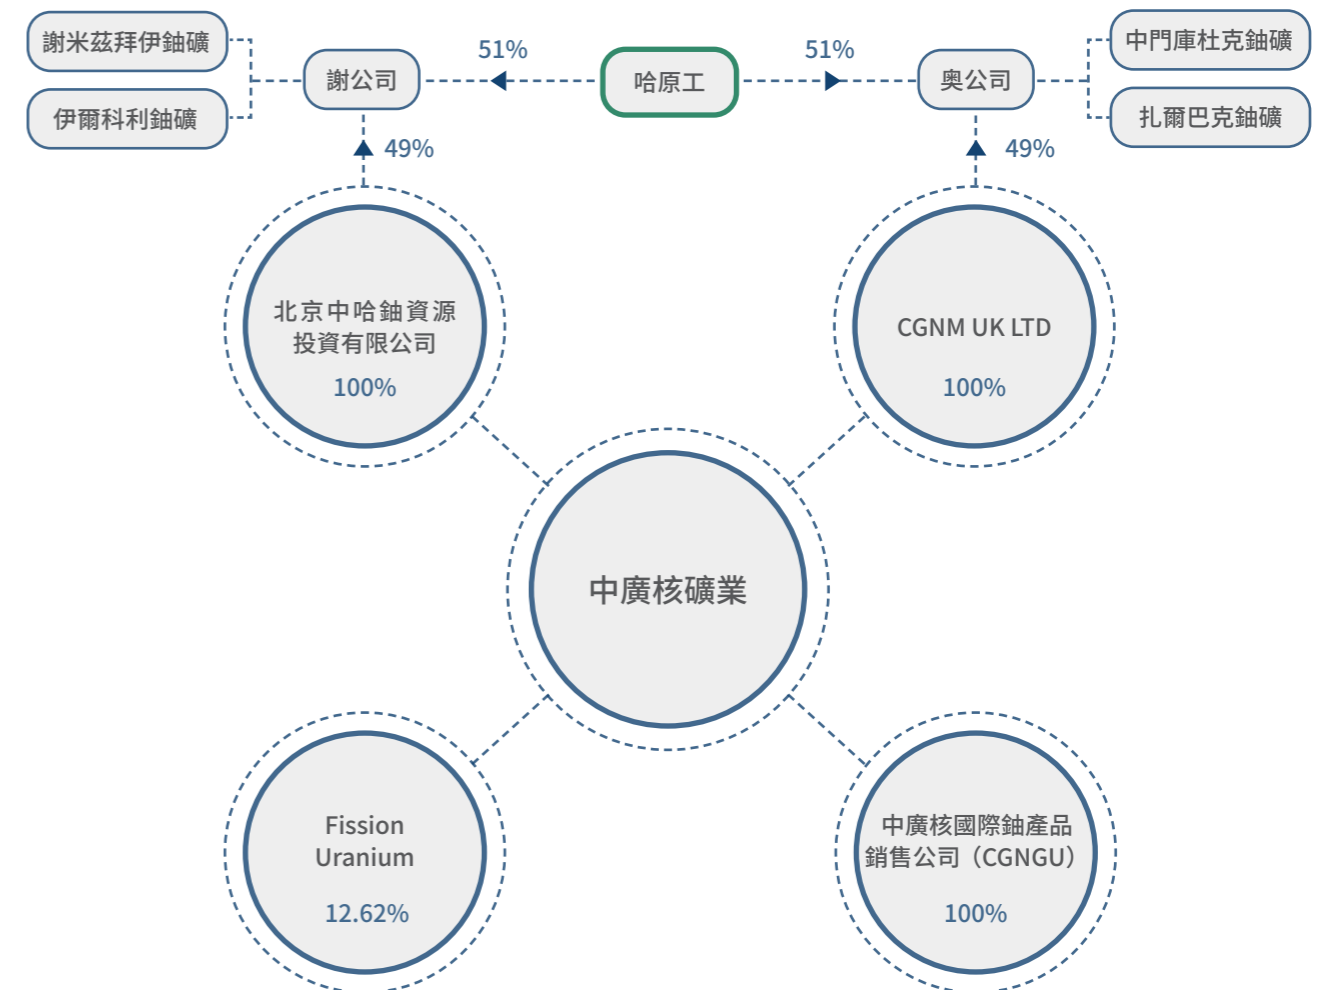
謝米茲拜伊鈾礦

伊爾科利鈾礦

謝公司

51%

哈原工

51%

奧公司

中門庫杜克鈾礦

扎爾巴克鈾礦

49%

49%

北京中哈鈾資源投資有限公司

100%

CGNM UK LTD

100%

中廣核礦業

Fission Uranium

12.62%

中廣核國際鈾產品銷售公司（CGNGU）

100%